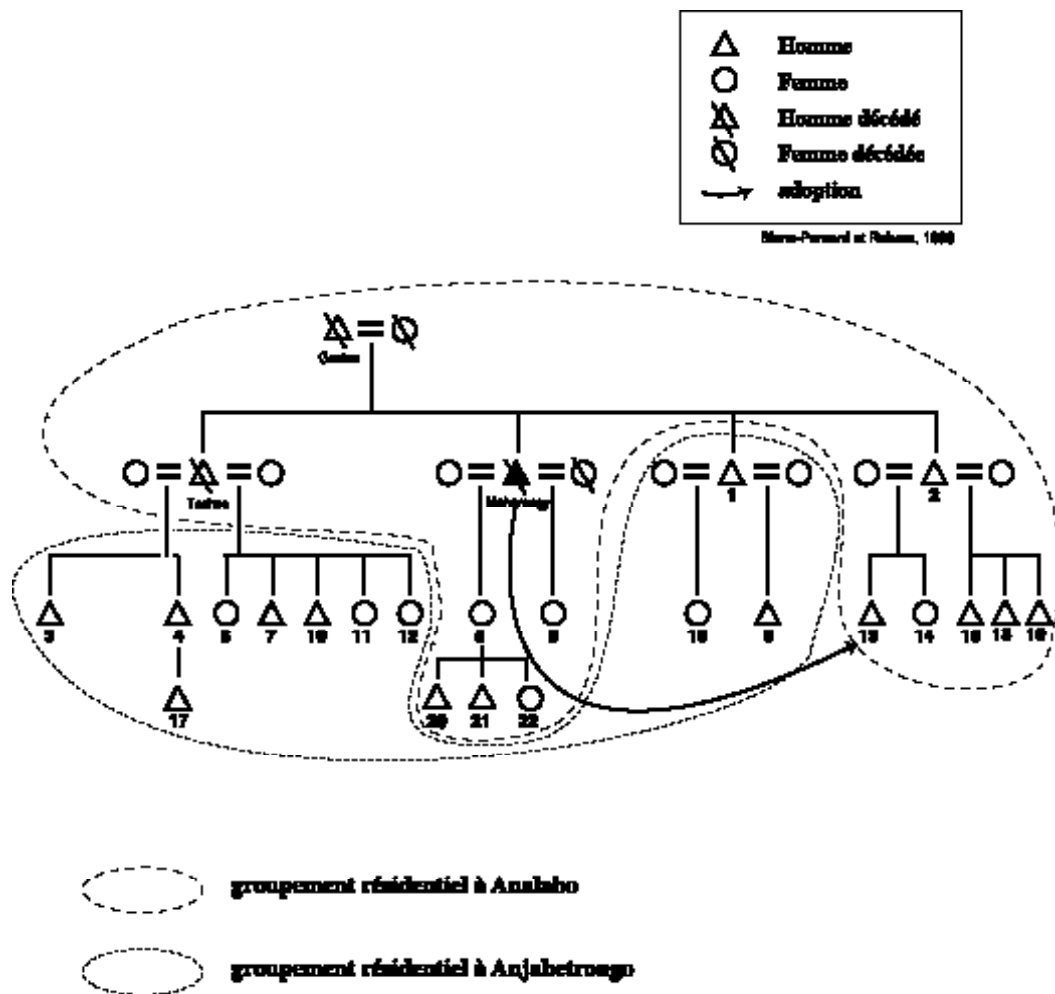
Homme
Femme
Homme décédé
Femme décédée
adoption

Moizo-Fernand et Raharo, 1998

Gaston

Tsifoa

Mahatsanga

1

2

3
4
17
5
7
10
11
12
6
9
20
21
22
18
8
13
14
15
16
19

groupement résidentiel à Analabo

groupement résidentiel à Anjabetrongo